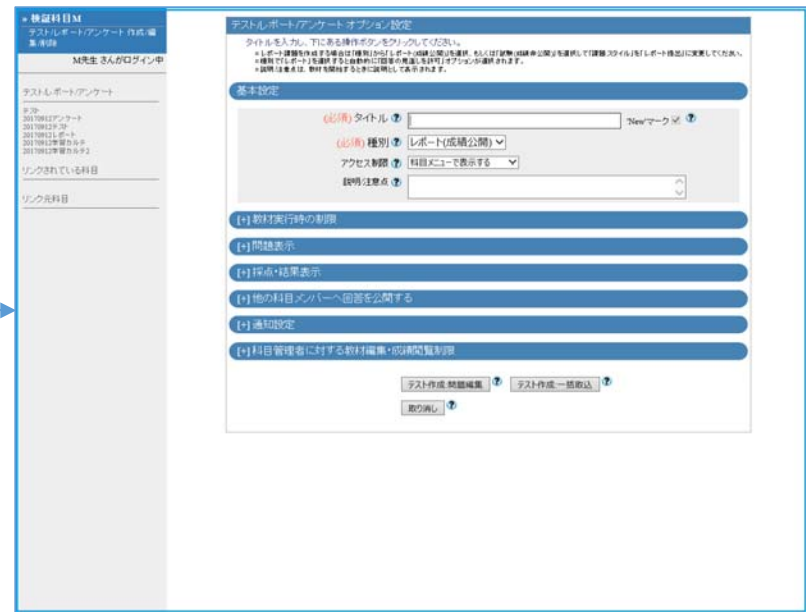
» 検証科目M
テスト/レポート/アンケート 作成/編集/削除

M先生 さんがログイン中

テスト/レポート/アンケート

テスト
20170912アンケート
20170912テスト
20170912レポート
20170912学習カルテ
20170912学習カルテ2

リンクされている科目

リンク元科目

テスト/レポート/アンケート オプション設定

タイトルを入力し、下にある操作ボタンをクリックしてください。
※レポート課題を作成する場合は「種別」から「レポート(成績公開)」を選択、もしくは「試験(成績非公開)」を選択して「課題スタイル」を「レポート提出」に変更してください。
※種別で「レポート」を選択すると自動的に「回答の見直しを許可」オプションが選択されます。
※説明/注意点は、教材を開始するときに説明として表示されます。

基本設定

(必須) タイトル ?
'New'マーク ☑ ?

(必須) 種別 ? レポート(成績公開)

アクセス制限 ? 科目メニューで表示する

説明/注意点 ?

[+] 教材実行時の制限

[+] 問題表示

[+] 採点・結果表示

[+] 他の科目メンバーへ回答を公開する

[+] 通知設定

[+] 科目管理者に対する教材編集・成績閲覧制限

テスト作成:問題編集 ? テスト作成:一括取込 ?

取り消し ?